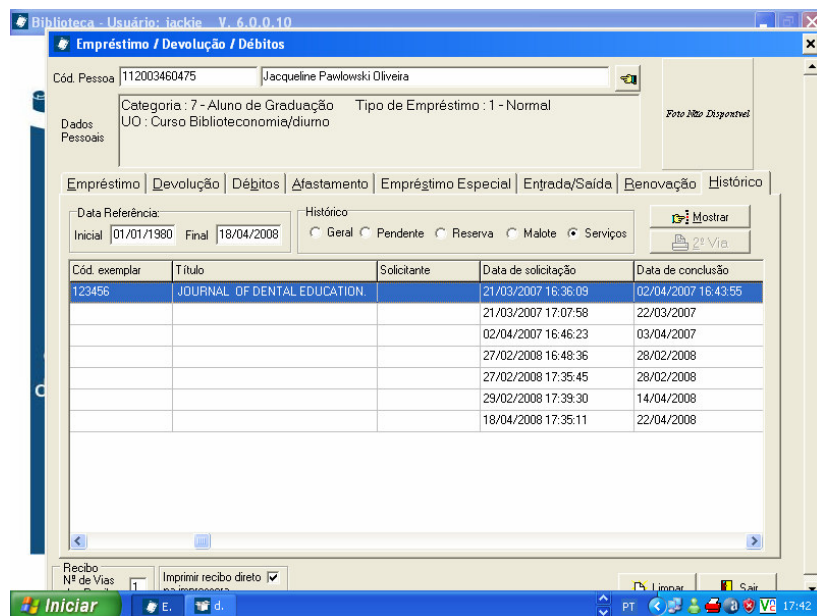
Biblioteca - Usuário: jackie V. 6.0.0.10

Empréstimo / Devolução / Débitos

Cód. Pessoa 112003460475 Jacqueline Pawlowski Oliveira

Dados Pessoais

Categoria : 7 - Aluno de Graduação Tipo de Empréstimo : 1 - Normal
UO : Curso Biblioteconomia/diurno

Foto Não Disponível

Empréstimo | Devolução | Débitos | Afastamento | Empréstimo Especial | Entrada/Saída | Renovação | Histórico

Data Referência:
Inicial 01/01/1980 Final 18/04/2008

Histórico
Geral Pendente Reserva Malote Serviços

Mostrar
2ª Via

| Cód. exemplar | Título | Solicitante | Data de solicitação | Data de conclusão |
|---|---|---|---|---|
| 123456 | JOURNAL OF DENTAL EDUCATION. | | 21/03/2007 16:36:09 | 02/04/2007 16:43:55 |
| | | | 21/03/2007 17:07:58 | 22/03/2007 |
| | | | 02/04/2007 16:46:23 | 03/04/2007 |
| | | | 27/02/2008 16:48:36 | 28/02/2008 |
| | | | 27/02/2008 17:35:45 | 28/02/2008 |
| | | | 29/02/2008 17:39:30 | 14/04/2008 |
| | | | 18/04/2008 17:35:11 | 22/04/2008 |

Recibo
Nº de Vias 1
Imprimir recibo direto na impressora

Limpar
Sair

Iniciar
E.
d.
PT
17:42